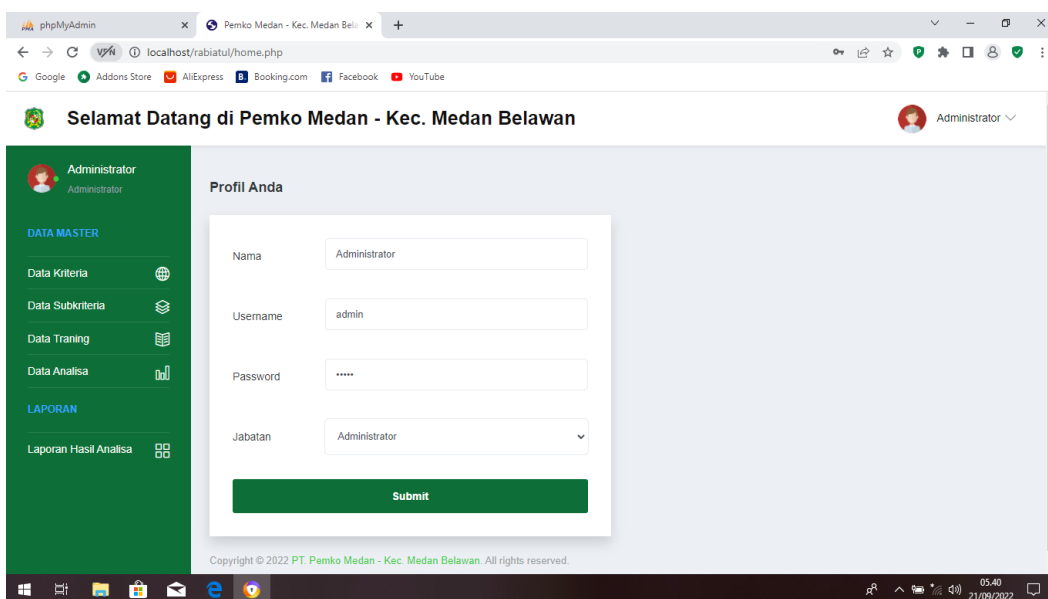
phpMyAdmin
Pemko Medan - Kec. Medan Bela
+
VPN localhost/rabiatul/home.php
Google Addons Store AliExpress Booking.com Facebook YouTube

Selamat Datang di Pemko Medan - Kec. Medan Belawan
Administrator

Administrator
Administrator

DATA MASTER
Data Kriteria
Data Subkriteria
Data Traning
Data Analisa
LAPORAN
Laporan Hasil Analisa

Profil Anda

Nama
Administrator

Username
admin

Password
•••••

Jabatan
Administrator

Submit

Copyright © 2022 PT. Pemko Medan - Kec. Medan Belawan. All rights reserved.

05.40
21/09/2022